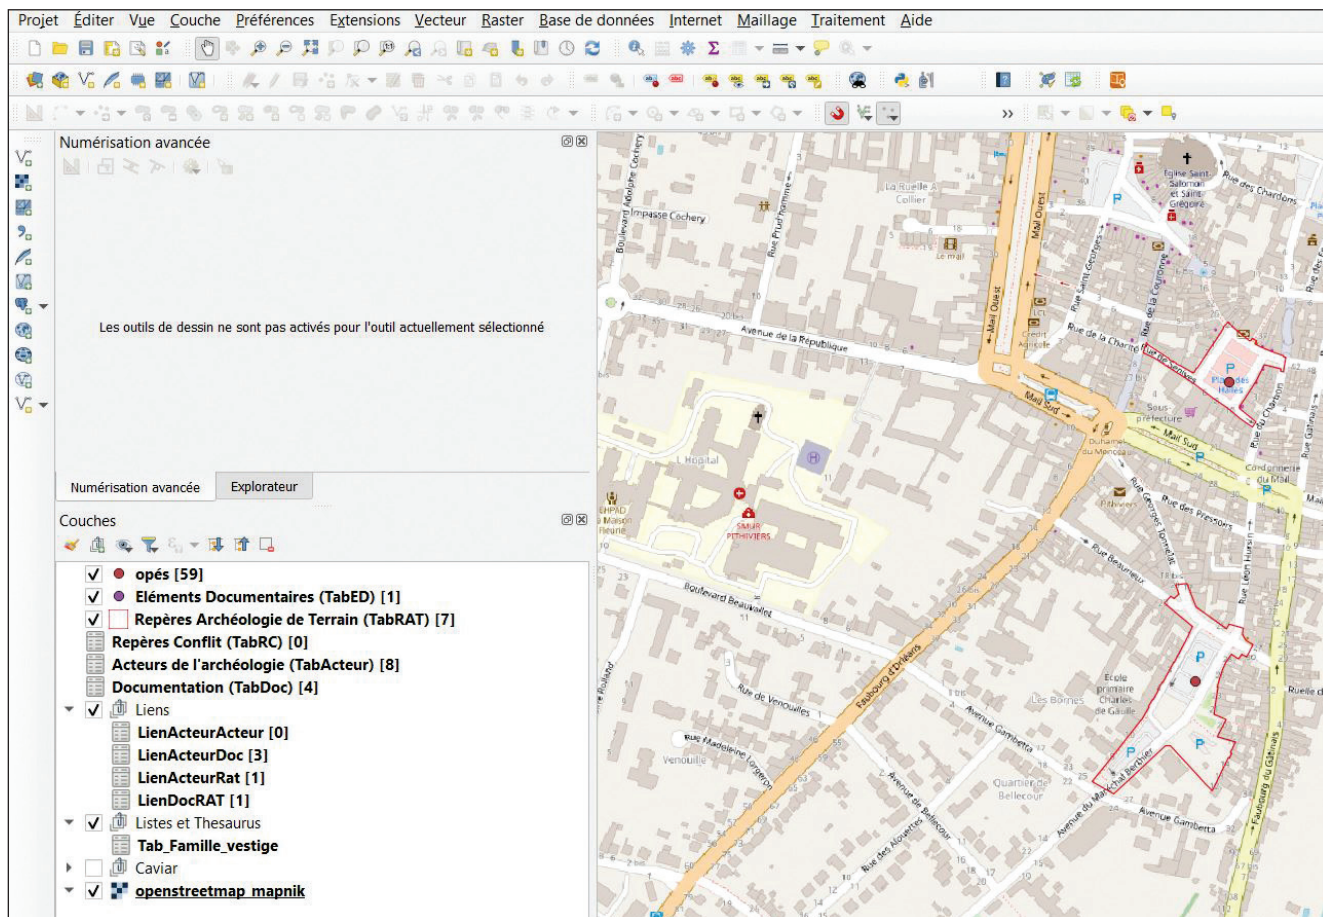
Projet Éditer Vue Couche Préférences Extensions Vecteur Raster Base de données Internet Maillage Traitement Aide

Numérisation avancée

Les outils de dessin ne sont pas activés pour l'outil actuellement sélectionné

Numérisation avancée | Explorateur

Couches

opés [59]
Eléments Documentaires (TabED) [1]
Repères Archéologie de Terrain (TabRAT) [7]
Repères Conflit (TabRC) [0]
Acteurs de l'archéologie (TabActeur) [8]
Documentation (TabDoc) [4]
Liens
LienActeurActeur [0]
LienActeurDoc [3]
LienActeurRat [1]
LienDocRAT [1]
Listes et Thesaurus
Tab_Famille_vestige
Caviar
openstreetmap_mapnik

Boulevard Adolphe Cochery
Impasse Cochery
Rue Prudhomme
La Ruelle Collier
Le mail
Mail Ouest
Mail Ouest
Eglise Saint-Salomon et Saint-Grégoire
Rue des Chardons
Rue Saint-Georges
Rue de la Couronne
Avenue de la République
LCL
Crédit Agricole
Rue de la Charité
Rue des Halles
Place des Halles
Mail Sud
Sous-préfecture
Mail Sud
Duhamel du Monceau
Rue du Chaperon
Cordonnerie du Mail
L'Hôpital
EHPAD La Maison fleurie
SMUR PITHIVIERS
Pithiviers
Rue Georges Tonnellé
Rue des Pressoirs
Rue Beaurieux
Rue Léon Hurson
Boulevard Beauvallet
Faubourg d'Orléans
Rue de Venouilles
Rue Madeleine Longeron
Venouille
Avenue Gambetta
Les Bornes
Ecole primaire Charles de Gaulle
Rue Berthier
Quartier de Bellecour
Avenue de Bellecour
Rue des Alouettes
Avenue du Maréchal Berthier
Avenue Gambetta
Faubourg du Gâtinais
Ruelle d